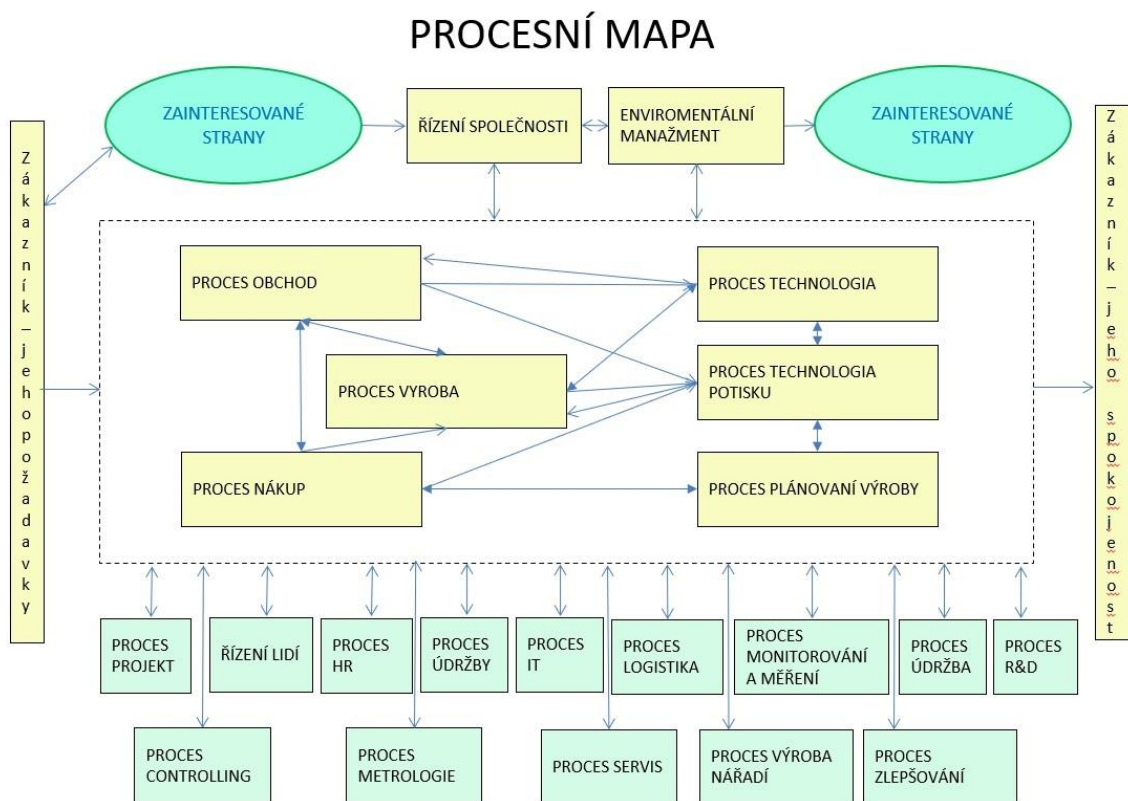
PROCESNÍ MAPA

Zákazník – jeho požadavky

ZAINTERESOVANÉ STRANY

ŘÍZENÍ SPOLEČNOSTI

ENVIROMENTÁLNÍ MANAŽMENT

ZAINTERESOVANÉ STRANY

Zákazník – jeho spokojenost

PROCES OBCHOD

PROCES TECHNOLOGIA

PROCES VYROBA

PROCES TECHNOLOGIA POTISKU

PROCES NÁKUP

PROCES PLÁNOVANÍ VÝROBY

PROCES PROJEKT

ŘÍZENÍ LIDÍ

PROCES HR

PROCES ÚDRŽBY

PROCES IT

PROCES LOGISTIKA

PROCES MONITOROVÁNÍ A MĚŘENÍ

PROCES ÚDRŽBA

PROCES R&D

PROCES CONTROLLING

PROCES METROLOGIE

PROCES SERVIS

PROCES VÝROBA NÁŘADÍ

PROCES ZLEPŠOVÁNÍ